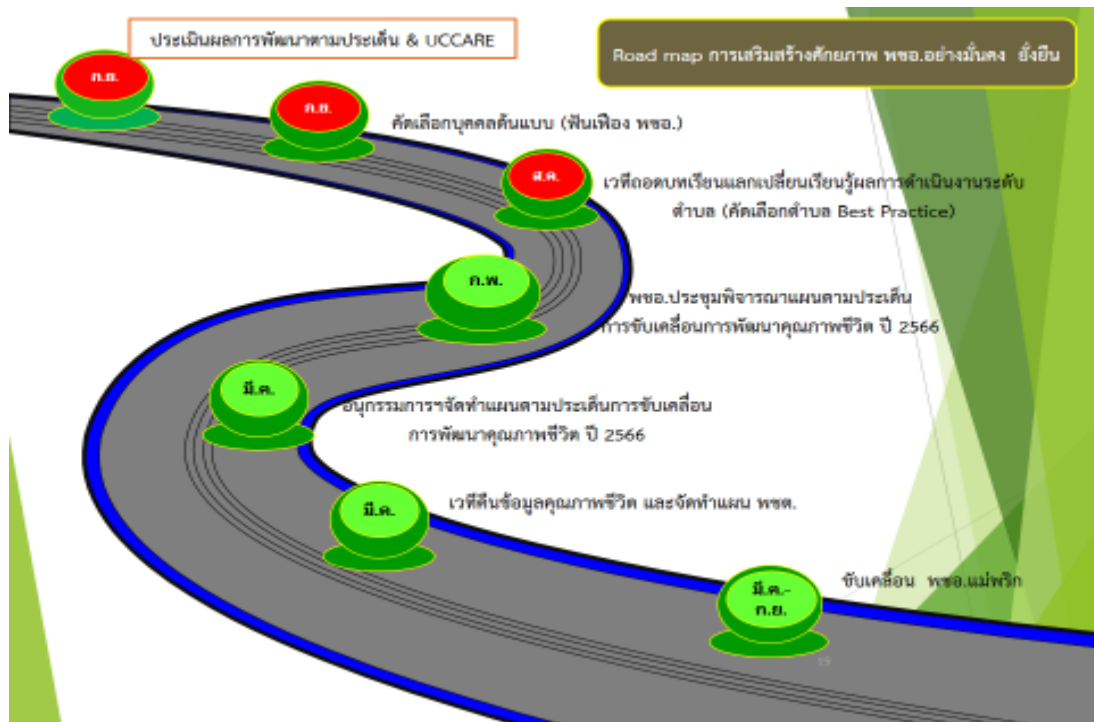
ประเมินผลการพัฒนาตามประเด็น & UCCARE

Road map การเสริมสร้างศักยภาพ พชอ.อย่างมั่นคง ยั่งยืน

ก.ย.

ก.ย.

คัดเลือกบุคคลต้นแบบ (ฟันเฟือง พชอ.)

ส.ค.

เวทีถอดบทเรียนแลกเปลี่ยนเรียนรู้ผลการดำเนินงานระดับตำบล (คัดเลือกตำบล Best Practice)

ก.พ.

พชอ.ประชุมพิจารณาแผนตามประเด็นการขับเคลื่อนการพัฒนาคุณภาพชีวิต ปี 2566

มี.ค.

อนุกรรมการฯจัดทำแผนตามประเด็นการขับเคลื่อนการพัฒนาคุณภาพชีวิต ปี 2566

มี.ค.

เวทีคืนข้อมูลคุณภาพชีวิต และจัดทำแผน พชต.

มี.ค.-ก.ย.

ขับเคลื่อน พชอ.แม่พริก

19